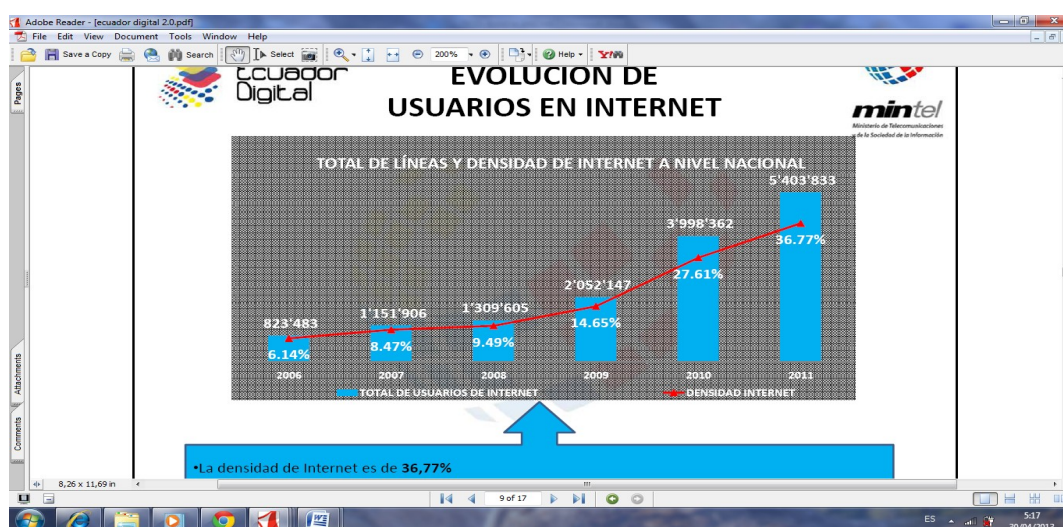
Adobe Reader - [ecuador digital 2.0.pdf]
File Edit View Document Tools Window Help
Save a Copy Search Select 200% Help

Pages
Attachments
Comments

Ecuador Digital

EVOLUCION DE USUARIOS EN INTERNET

mintel
Ministerio de Telecomunicaciones y de la Sociedad de la Información

TOTAL DE LÍNEAS Y DENSIDAD DE INTERNET A NIVEL NACIONAL

| | 2006 | 2007 | 2008 | 2009 | 2010 | 2011 |
|---|---|---|---|---|---|---|
| TOTAL DE USUARIOS DE INTERNET | 823'483 | 1'151'906 | 1'309'605 | 2'052'147 | 3'998'362 | 5'403'833 |
| DENSIDAD INTERNET | 6.14% | 8.47% | 9.49% | 14.65% | 27.61% | 36.77% |

•La densidad de Internet es de **36,77%**

8,26 x 11,69 in
9 of 17

ES 5:17 20/04/2012